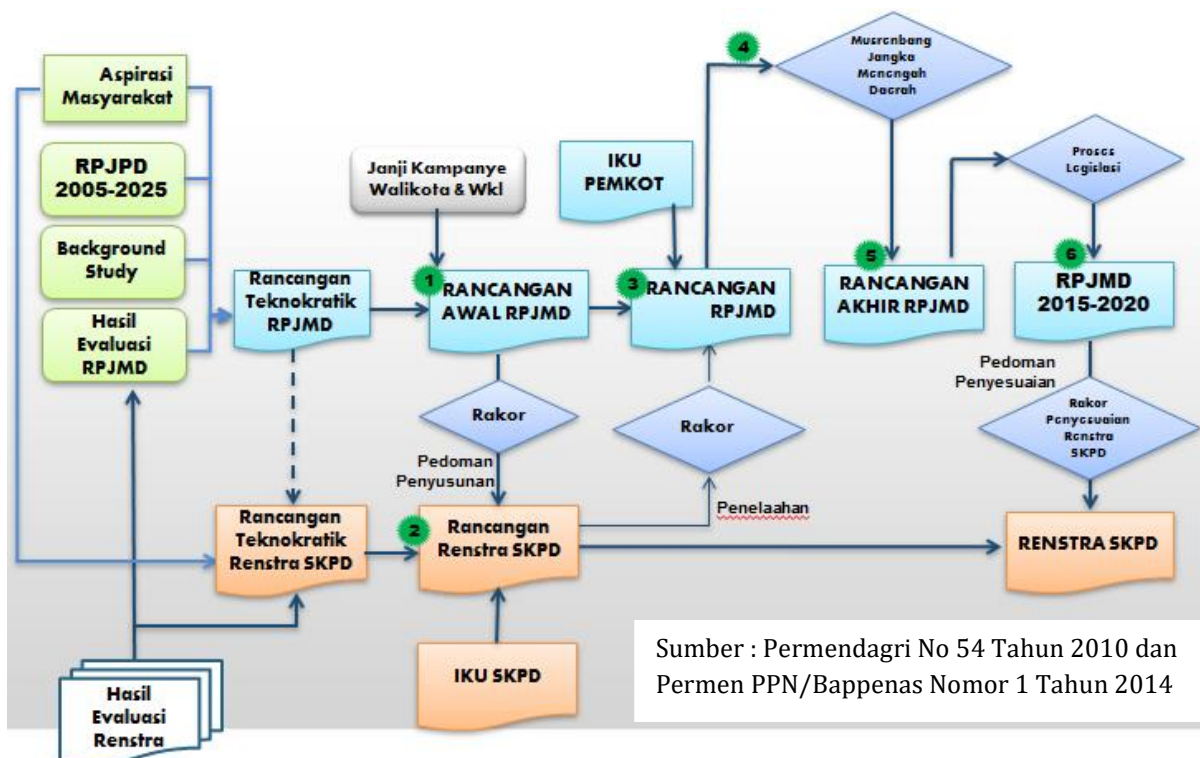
Aspirasi Masyarakat

RPJPD 2005-2025

Background Study

Hasil Evaluasi RPJMD

Rancangan Teknokratik RPJMD

Janji Kampanye Walikota & Wkl

1 RANCANGAN AWAL RPJMD

IKU PEMKOT

3 RANCANGAN RPJMD

4 Musrenbang Jangka Menengah Daerah

5 RANCANGAN AKHIR RPJMD

Proses Legislasi

6 RPJMD 2015-2020

Pedoman Penyesuaian

Rakor Penyesuaian Renstra SKPD

Rakor

Rakor

Pedoman Penyusunan

Penelaahan

Rancangan Teknokratik Renstra SKPD

2 Rancangan Renstra SKPD

RENSTRA SKPD

IKU SKPD

Hasil Evaluasi Renstra

Sumber : Permendagri No 54 Tahun 2010 dan Permen PPN/Bappenas Nomor 1 Tahun 2014